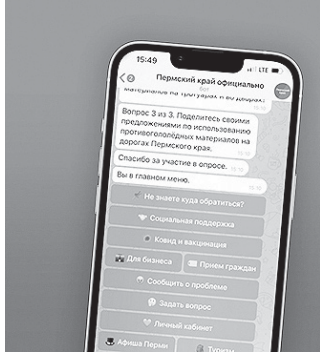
15:49
LTE
Пермский край официально
материалов на тротуарах и во дворах?
Вопрос 3 из 3. Поделитесь своими предложениями по использованию противогололёдных материалов на дорогах Пермского края.
Спасибо за участие в опросе.
Вы в главном меню.
Не знаете куда обратиться?
Социальная поддержка
Ковид и вакцинация
Для бизнеса
Приём граждан
Сообщить о проблеме
Задать вопрос
Личный кабинет
Афиша Перми
Туризм